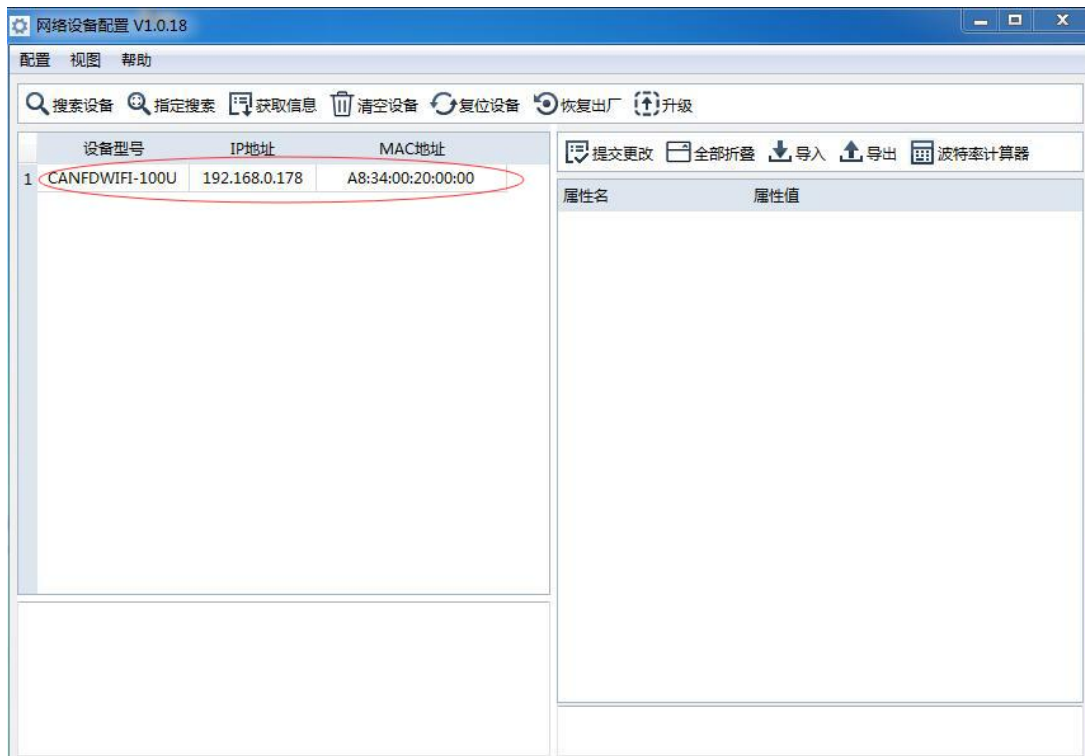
网络设备配置 V1.0.18

配置 视图 帮助

搜索设备 指定搜索 获取信息 清空设备 复位设备 恢复出厂 升级

| | 设备型号 | IP地址 | MAC地址 |
|---|---|---|---|
| 1 | CANFDWIFI-100U | 192.168.0.178 | A8:34:00:20:00:00 |

提交更改 全部折叠 导入 导出 波特率计算器

| 属性名 | 属性值 |
|---|---|